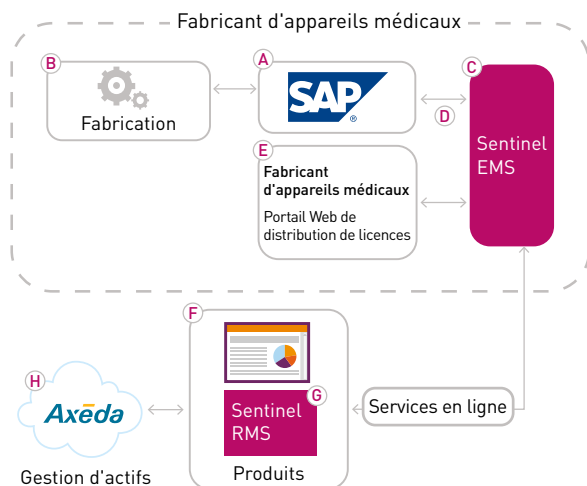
Fabricant d'appareils médicaux

B
Fabrication

A
SAP

C
Sentinel EMS

D

E
Fabricant d'appareils médicaux
Portail Web de distribution de licences

F

G
Sentinel RMS

Produits

H
Axeda

Gestion d'actifs

Services en ligne